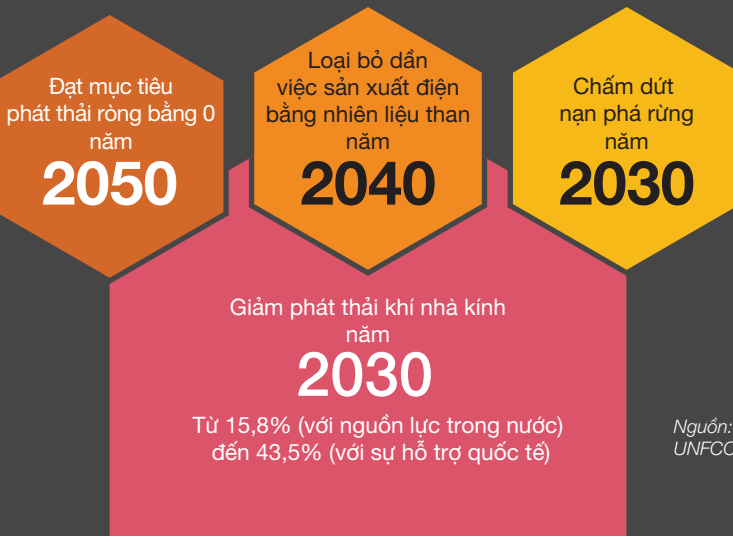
Đạt mục tiêu phát thải ròng bằng 0 năm
2050

Loại bỏ dần việc sản xuất điện bằng nhiên liệu than năm
2040

Chấm dứt nạn phá rừng năm
2030

Giảm phát thải khí nhà kính năm
2030
Từ 15,8% (với nguồn lực trong nước) đến 43,5% (với sự hỗ trợ quốc tế)

Nguồn: UNFCC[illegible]